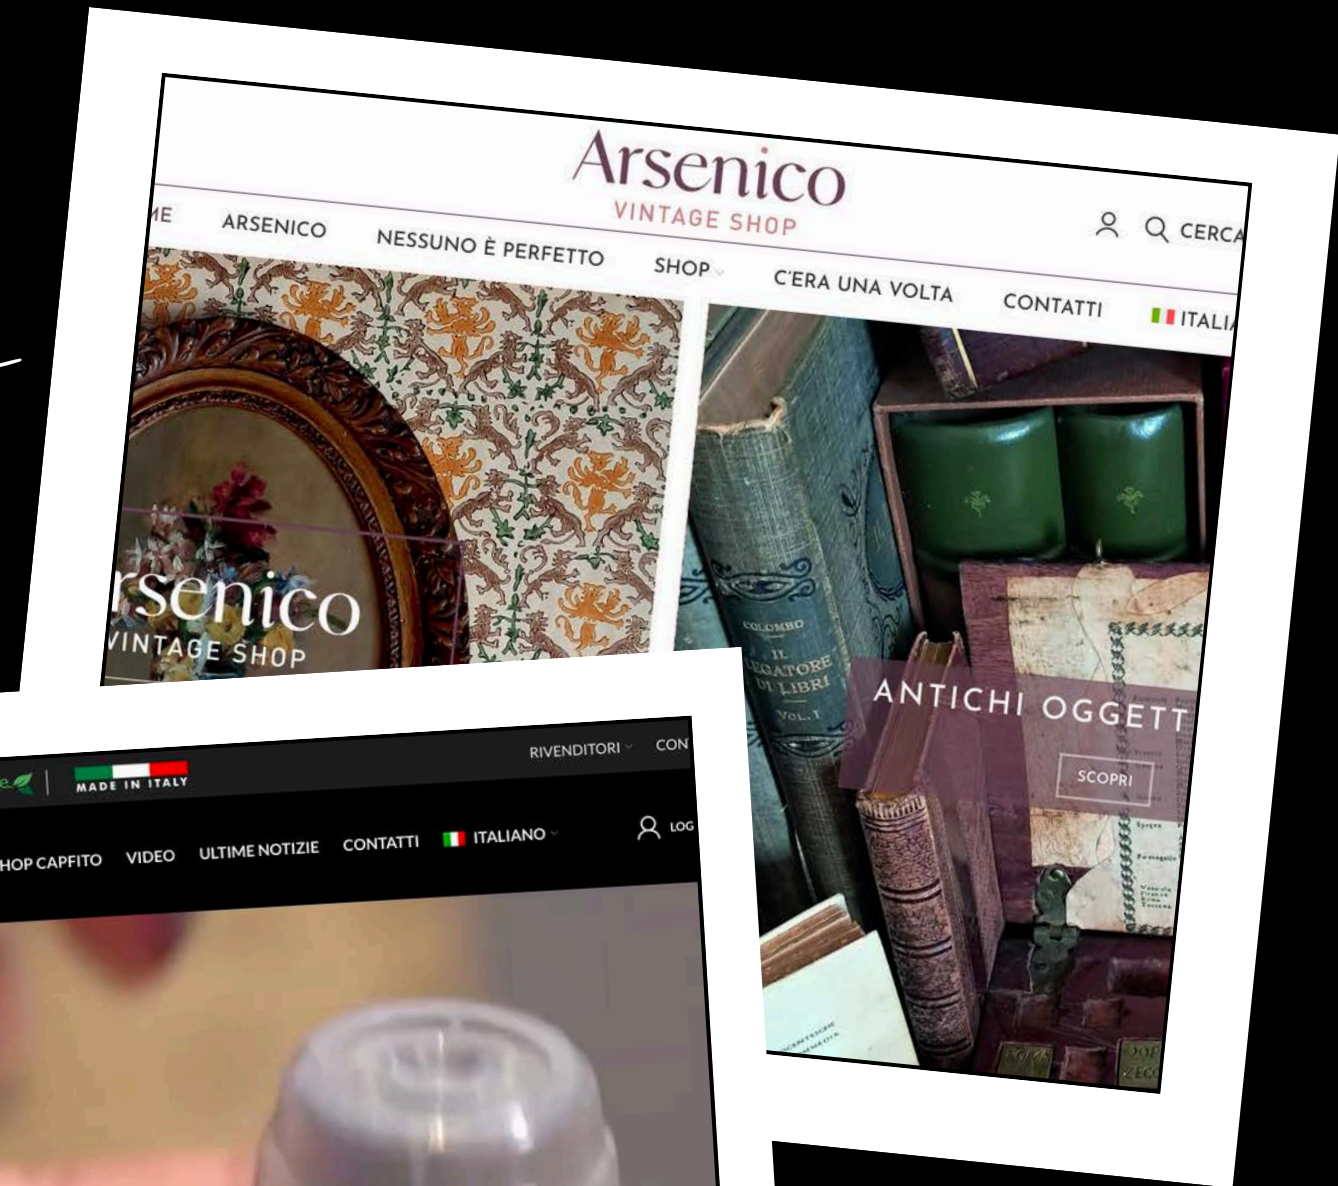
Arsenico
VINTAGE SHOP

ME ARSENICO NESSUNO È PERFETTO SHOP C'ERA UNA VOLTA CONTATTI ITALI

CERCA

rsenico
VINTAGE SHOP

COLOMBO
IL
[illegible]ERATORE
DI LIBRI
VOL. I

ANTICHI OGGETT

SCOPRI

MADE IN ITALY

RIVENDITORI CON

HOP CAPFITO VIDEO ULTIME NOTIZIE CONTATTI ITALIANO LOG